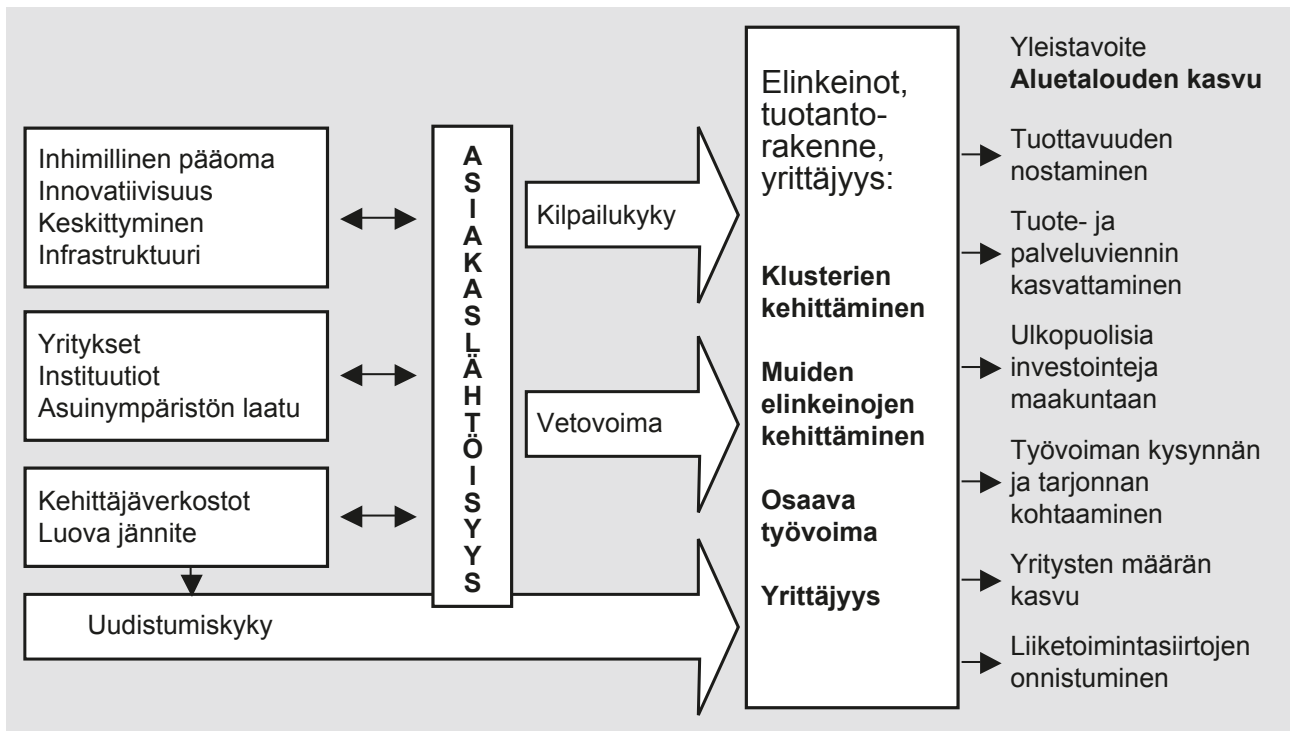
Inhimillinen pääoma
Innovatiivisuus
Keskittyminen
Infrastruktuuri

Yritykset
Instituutiot
Asuinympäristön laatu

Kehittäjäverkostot
Luova jännite

A
S
I
A
K
A
S
L
Ä
H
T
Ö
I
S
Y
Y
S

Kilpailukyky

Vetovoima

Uudistumiskyky

Elinkeinot, tuotantorakenne, yrittäjyys:

**Klusterien kehittäminen**

**Muiden elinkeinojen kehittäminen**

**Osaava työvoima**

**Yrittäjyys**

Yleistavoite
**Aluetalouden kasvu**

Tuottavuuden nostaminen

Tuote- ja palveluviennin kasvattaminen

Ulkopuolisia investointeja maakuntaan

Työvoiman kysynnän ja tarjonnan kohtaaminen

Yritysten määrän kasvu

Liiketoimintasiirtojen onnistuminen